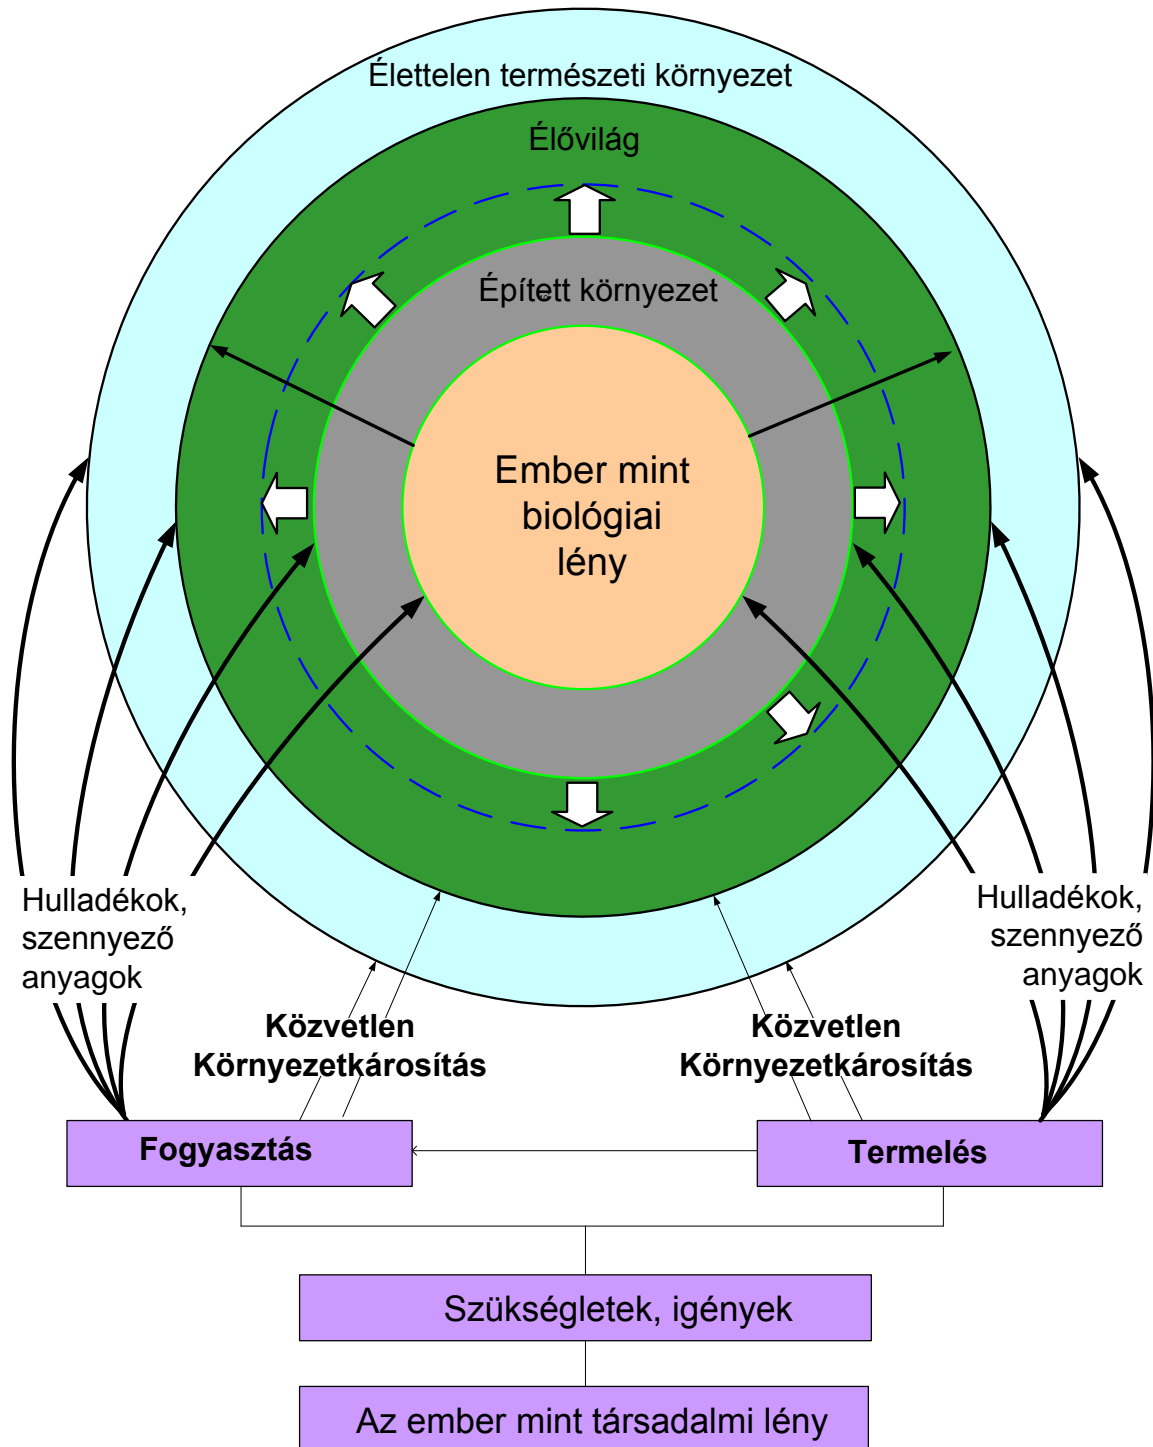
Élettelen természeti környezet

Élővilág

Épített környezet

Ember mint biológiai lény

Hulladékok, szennyező anyagok

Hulladékok, szennyező anyagok

Közvetlen Környezetkárosítás

Közvetlen Környezetkárosítás

Fogyasztás

Termelés

Szükségletek, igények

Az ember mint társadalmi lény